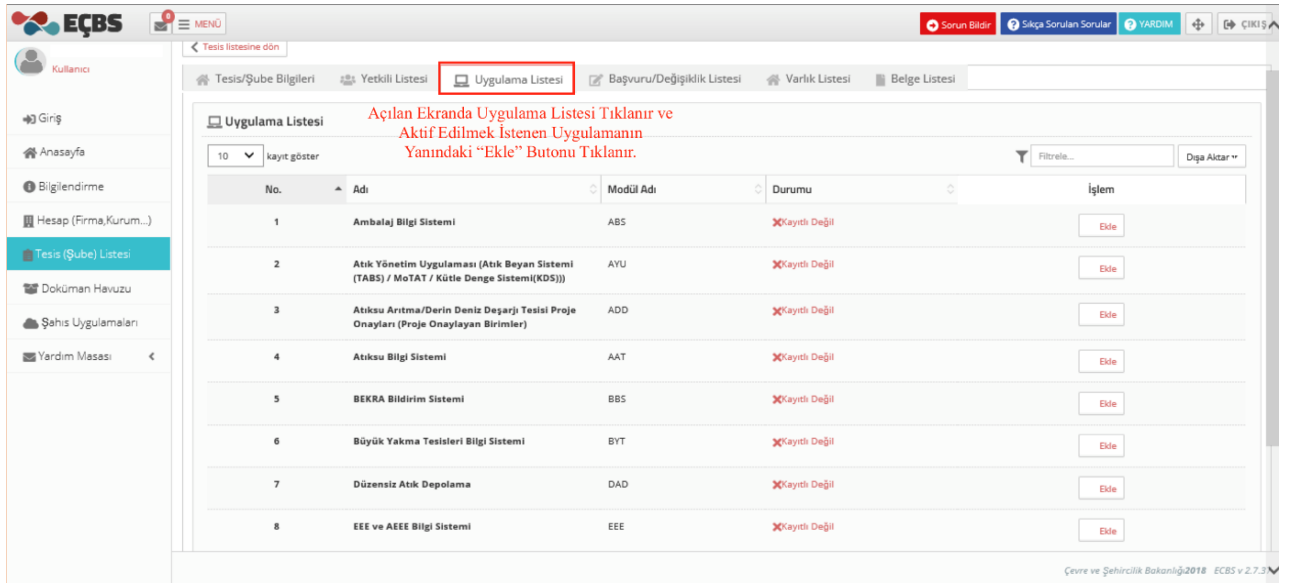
EÇBS

0

MENÜ

Sorun Bildir

Sıkça Sorulan Sorular

YARDIM

ÇIKIŞ

Kullanıcı

Giriş

Anasayfa

Bilgilendirme

Hesap (Firma,Kurum...)

Tesis (Şube) Listesi

Doküman Havuzu

Şahıs Uygulamaları

Yardım Masası

Tesis listesine dön

Tesis/Şube Bilgileri | Yetkili Listesi | Uygulama Listesi | Başvuru/Değişiklik Listesi | Varlık Listesi | Belge Listesi

Uygulama Listesi

Açılan Ekranda Uygulama Listesi Tıklanır ve Aktif Edilmek İstenen Uygulamanın Yanındaki "Ekle" Butonu Tıklanır.

10 kayıt göster

Filtrele...

Dışa Aktar

| No. | Adı | Modül Adı | Durumu | İşlem |
|---|---|---|---|---|
| 1 | Ambalaj Bilgi Sistemi | ABS | Kayıtlı Değil | Ekle |
| 2 | Atık Yönetim Uygulaması (Atık Beyan Sistemi (TABS) / MoTAT / Kütle Denge Sistemi(KDS))) | AYU | Kayıtlı Değil | Ekle |
| 3 | Atıksu Arıtma/Derin Deniz Deşarjı Tesisi Proje Onayları (Proje Onaylayan Birimler) | ADD | Kayıtlı Değil | Ekle |
| 4 | Atıksu Bilgi Sistemi | AAT | Kayıtlı Değil | Ekle |
| 5 | BEKRA Bildirim Sistemi | BBS | Kayıtlı Değil | Ekle |
| 6 | Büyük Yakma Tesisleri Bilgi Sistemi | BYT | Kayıtlı Değil | Ekle |
| 7 | Düzensiz Atık Depolama | DAD | Kayıtlı Değil | Ekle |
| 8 | EEE ve AEEE Bilgi Sistemi | EEE | Kayıtlı Değil | Ekle |

Çevre ve Şehircilik Bakanlığı2018 EÇBS v 2.7.3